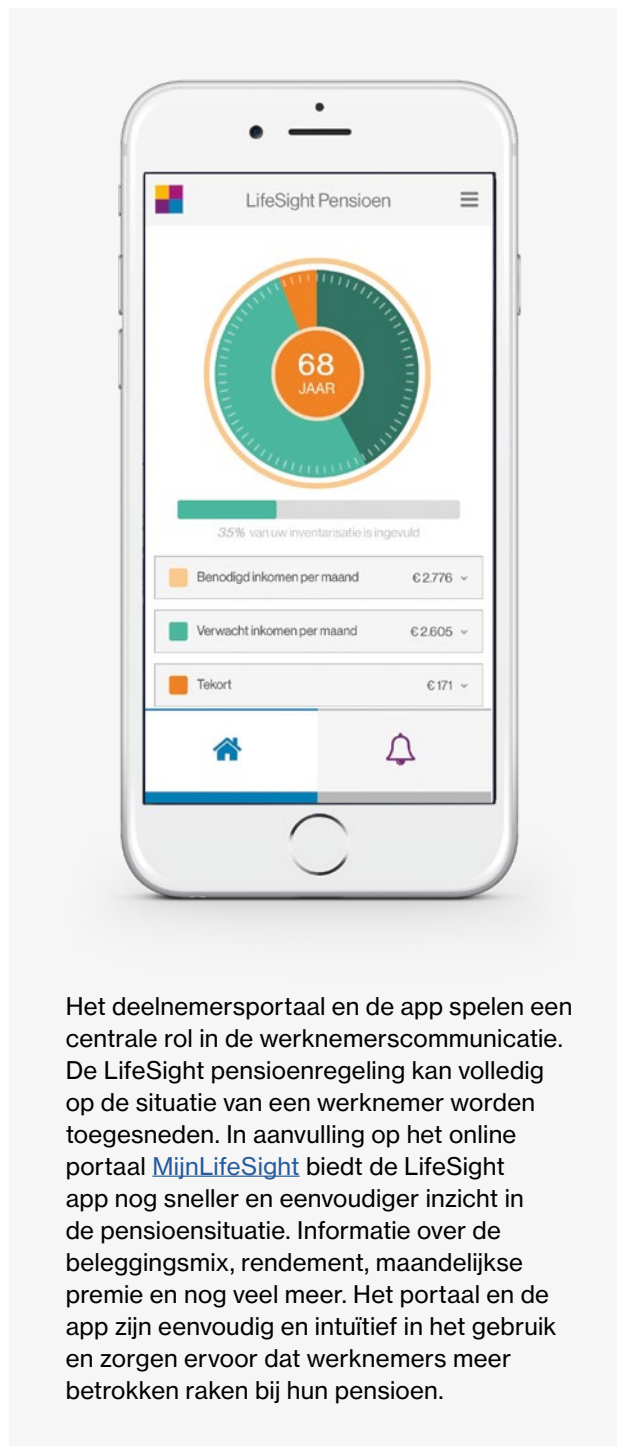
LifeSight Pensioen

68
JAAR

35% van uw inventarisatie is ingevuld

Benodigd inkomen per maand €2.776

Verwacht inkomen per maand €2.605

Tekort €171

Het deelnemersportaal en de app spelen een centrale rol in de werknemerscommunicatie. De LifeSight pensioenregeling kan volledig op de situatie van een werknemer worden toegesneden. In aanvulling op het online portaal MijnLifeSight biedt de LifeSight app nog sneller en eenvoudiger inzicht in de pensioensituatie. Informatie over de beleggingsmix, rendement, maandelijkse premie en nog veel meer. Het portaal en de app zijn eenvoudig en intuïtief in het gebruik en zorgen ervoor dat werknemers meer betrokken raken bij hun pensioen.